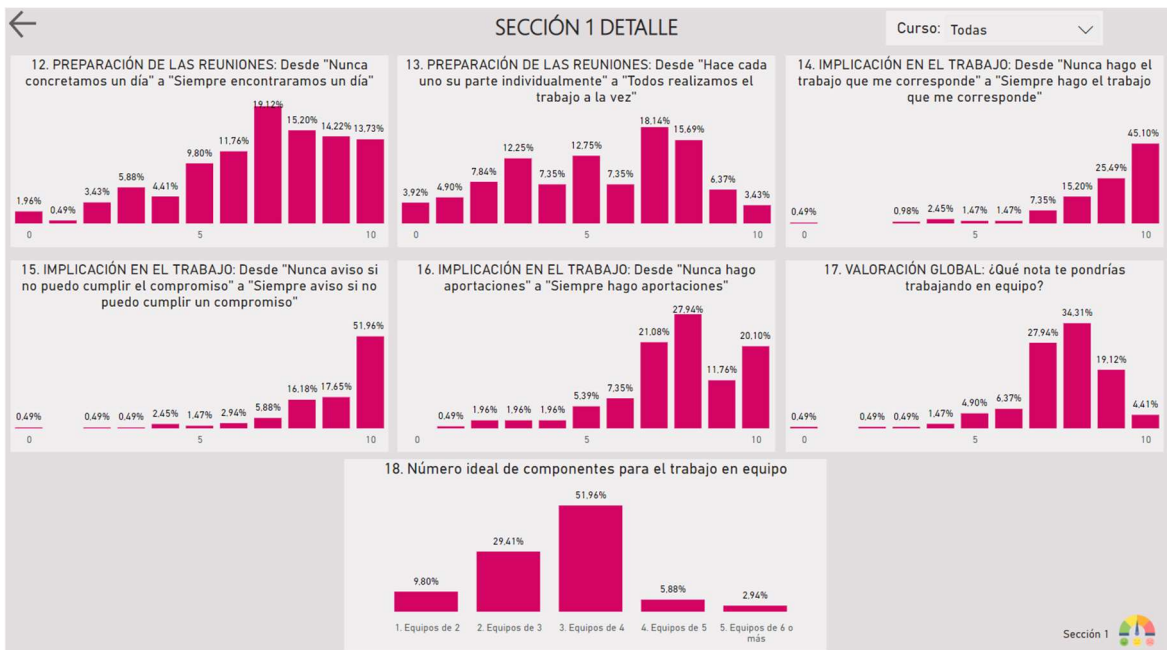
SECCIÓN 1 DETALLE

Curso: Todas

12. PREPARACIÓN DE LAS REUNIONES: Desde "Nunca concretamos un día" a "Siempre encontraramos un día"

1,96% 0,49% 3,43% 5,88% 4,41% 9,80% 11,76% 19,12% 15,20% 14,22% 13,73%

0 5 10

13. PREPARACIÓN DE LAS REUNIONES: Desde "Hace cada uno su parte individualmente" a "Todos realizamos el trabajo a la vez"

3,92% 4,90% 7,84% 12,25% 7,35% 12,75% 7,35% 18,14% 15,69% 6,37% 3,43%

0 5 10

14. IMPLICACIÓN EN EL TRABAJO: Desde "Nunca hago el trabajo que me corresponde" a "Siempre hago el trabajo que me corresponde"

0,49% 0,98% 2,45% 1,47% 1,47% 7,35% 15,20% 25,49% 45,10%

0 5 10

15. IMPLICACIÓN EN EL TRABAJO: Desde "Nunca aviso si no puedo cumplir el compromiso" a "Siempre aviso si no puedo cumplir un compromiso"

0,49% 0,49% 0,49% 2,45% 1,47% 2,94% 5,88% 16,18% 17,65% 51,96%

0 5 10

16. IMPLICACIÓN EN EL TRABAJO: Desde "Nunca hago aportaciones" a "Siempre hago aportaciones"

0,49% 1,96% 1,96% 1,96% 5,39% 7,35% 21,08% 27,94% 11,76% 20,10%

0 5 10

17. VALORACIÓN GLOBAL: ¿Qué nota te pondrías trabajando en equipo?

0,49% 0,49% 0,49% 1,47% 4,90% 6,37% 27,94% 34,31% 19,12% 4,41%

0 5 10

18. Número ideal de componentes para el trabajo en equipo

9,80% 29,41% 51,96% 5,88% 2,94%

1. Equipos de 2 2. Equipos de 3 3. Equipos de 4 4. Equipos de 5 5. Equipos de 6 o más

Sección 1